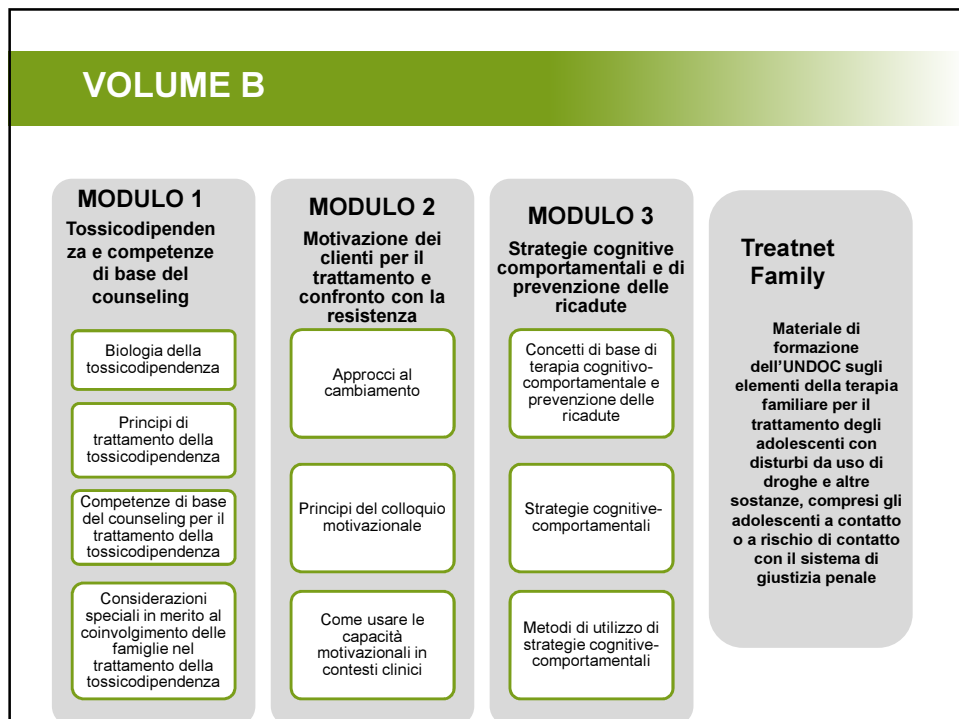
VOLUME B

MODULO 1

Tossicodipendenza e competenze di base del counseling

Biologia della tossicodipendenza

Principi di trattamento della tossicodipendenza

Competenze di base del counseling per il trattamento della tossicodipendenza

Considerazioni speciali in merito al coinvolgimento delle famiglie nel trattamento della tossicodipendenza

MODULO 2

Motivazione dei clienti per il trattamento e confronto con la resistenza

Approcci al cambiamento

Principi del colloquio motivazionale

Come usare le capacità motivazionali in contesti clinici

MODULO 3

Strategie cognitive comportamentali e di prevenzione delle ricadute

Concetti di base di terapia cognitivo-comportamentale e prevenzione delle ricadute

Strategie cognitive-comportamentali

Metodi di utilizzo di strategie cognitive-comportamentali

Treatnet Family

Materiale di formazione dell'UNDOC sugli elementi della terapia familiare per il trattamento degli adolescenti con disturbi da uso di droghe e altre sostanze, compresi gli adolescenti a contatto o a rischio di contatto con il sistema di giustizia penale